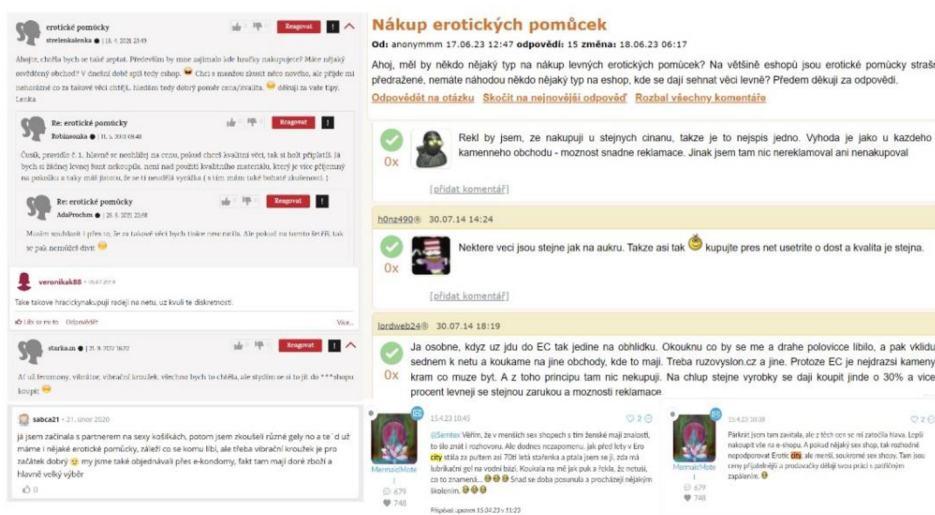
erotické pomůcky
strelenkalenka ● | 18. 6. 2020 23:49
Reagovat

Ahojte, chtěla bych se taky zeptat. Především by mne zajímalo kde hračky nakupujete? Máte nějaký osvědčený obchod? V dnešní době spíš tedy eshop. Chci s manželem zkusit něco nového, ale přijde mi nehorázné co za takové věci chtějí.. hledám tedy dobrý poměr cena/kvalita. děkuji za vaše tipy. Lenka

Re: erotické pomůcky
Robinsonka ● | 11. 4. 2020 08:48
Reagovat

Čus, pravidlo č. 1, hlavně se nezbláznit na cenu, pokud chceš kvalitní věci, tak je holt připlatíš. Já bych si žádný levný krám nekoupila. nemá nad použití kvalitního materiálu, který je více příjemný na pokožku a taky má jistotu, že se ti nezničí vyrážka ( v tom zrolm také bohaté zkušenosti )

Re: erotické pomůcky
AdaProchm ● | 26. 6. 2020 23:58
Reagovat

Musím souhlasit s předchozí, že za takové věci bych tiskne nenamilla. Ale pokud na to nemáš, tak se pak nemůžeš divit

veronikak88 • 15.07.2019
Take takove hracickynakupuji radeji na netu, uz kvuli te diskretnosti.
Líbí se mi to Odpovědět
Více...

starka.m ● | 21. 9. 2020 16:32
Reagovat

Až už levnomy, vibrátor, vibrační kroužek, všechno bych to chtěla, ale stydím se si to jít do ***shopu koupit

sabca21 • 21. únor 2020
já jsem začínala s partnerem na sexy košilkách, potom jsem zkoušeli různé gely no a te´d už máme i nějaké erotické pomůcky, záleží co se komu líbí, ale třeba vibrační kroužek je pro začátek dobrý my jsme také objednávali přes e-kondomy, fakt tam mají dobré zboží a hlavně velký výběr
0

Nákup erotických pomůcek
Od: anonymmm 17.06.23 12:47 odpovědí: 15 změna: 18.06.23 06:17
Ahoj, měl by někdo nějaký typ na nákup levných erotických pomůcek? Na většině eshopů jsou erotické pomůcky straš předražené, nemáte náhodou někdo nějaký typ na eshop, kde se dají sehnat věci levně? Předem děkuji za odpovědi.
Odpovědět na otázku Skočit na nejnovější odpověď Rozbal všechny komentáře

0x
Rekl by jsem, ze nakupuji u stejnych cinanu, takze je to nejspis jedno. Vyhoda je jako u kazdeho kamenneho obchodu - moznost snadne reklamace. Jinak jsem tam nic nereklamoval ani nenakupoval
[přidat komentář]

h0nz490 30.07.14 14:24
0x
Nektere veci jsou stejne jak na aukru. Takze asi tak kupujte pres net usetrite o dost a kvalita je stejna.
[přidat komentář]

lordweb24 30.07.14 18:19
0x
Ja osobne, kdyz uz jdu do EC tak jedine na obhlidku. Okoukni co by se me a drahe polovice libilo, a pak vklid sednem k netu a koukame na jine obchody, kde to maji. Treba ruzovyslon.cz a jine. Protoze EC je nejdrazsi kameny kram co muze byt. A z toho principu tam nic nekupuji. Na chlup stejne vyrobky se daji koupit jinde o 30% a vice procent levneji se stejnou zarukou a moznosti reklamace

MermaidMote
679
748
15.4.23 10:45
@Sentex Věřím, že v menších sex shopech s tím ženské mají znalosti, to ale zrovna já neznám. Ale dodnes nezapomenu, jak před lety v Ero city stála za pultem asi 70tiletá stařenka a ptala jsem se jí, zda má lubrikační gel na vodní bázi. Koukala na mě jak puk a řekla, že netuší, co to znamená... Snad se doba posunula a procházejí nějakým školením.
Příspěvek upraven 15.04.23 v 11:25

MermaidMote
679
748
15.4.23 10:38
Párkrát jsem tam zavítala, ale z těch cen se mi zatočila hlava. Lepší nakoupit vše na e-shopu. A pokud nějaký sex shop, tak rozhodně nepodporovat Erotic city, ale menší, soukromé sex shopy. Tam jsou ceny přijatelnější a prodavačky dělají svou práci s patřičným zapálením.